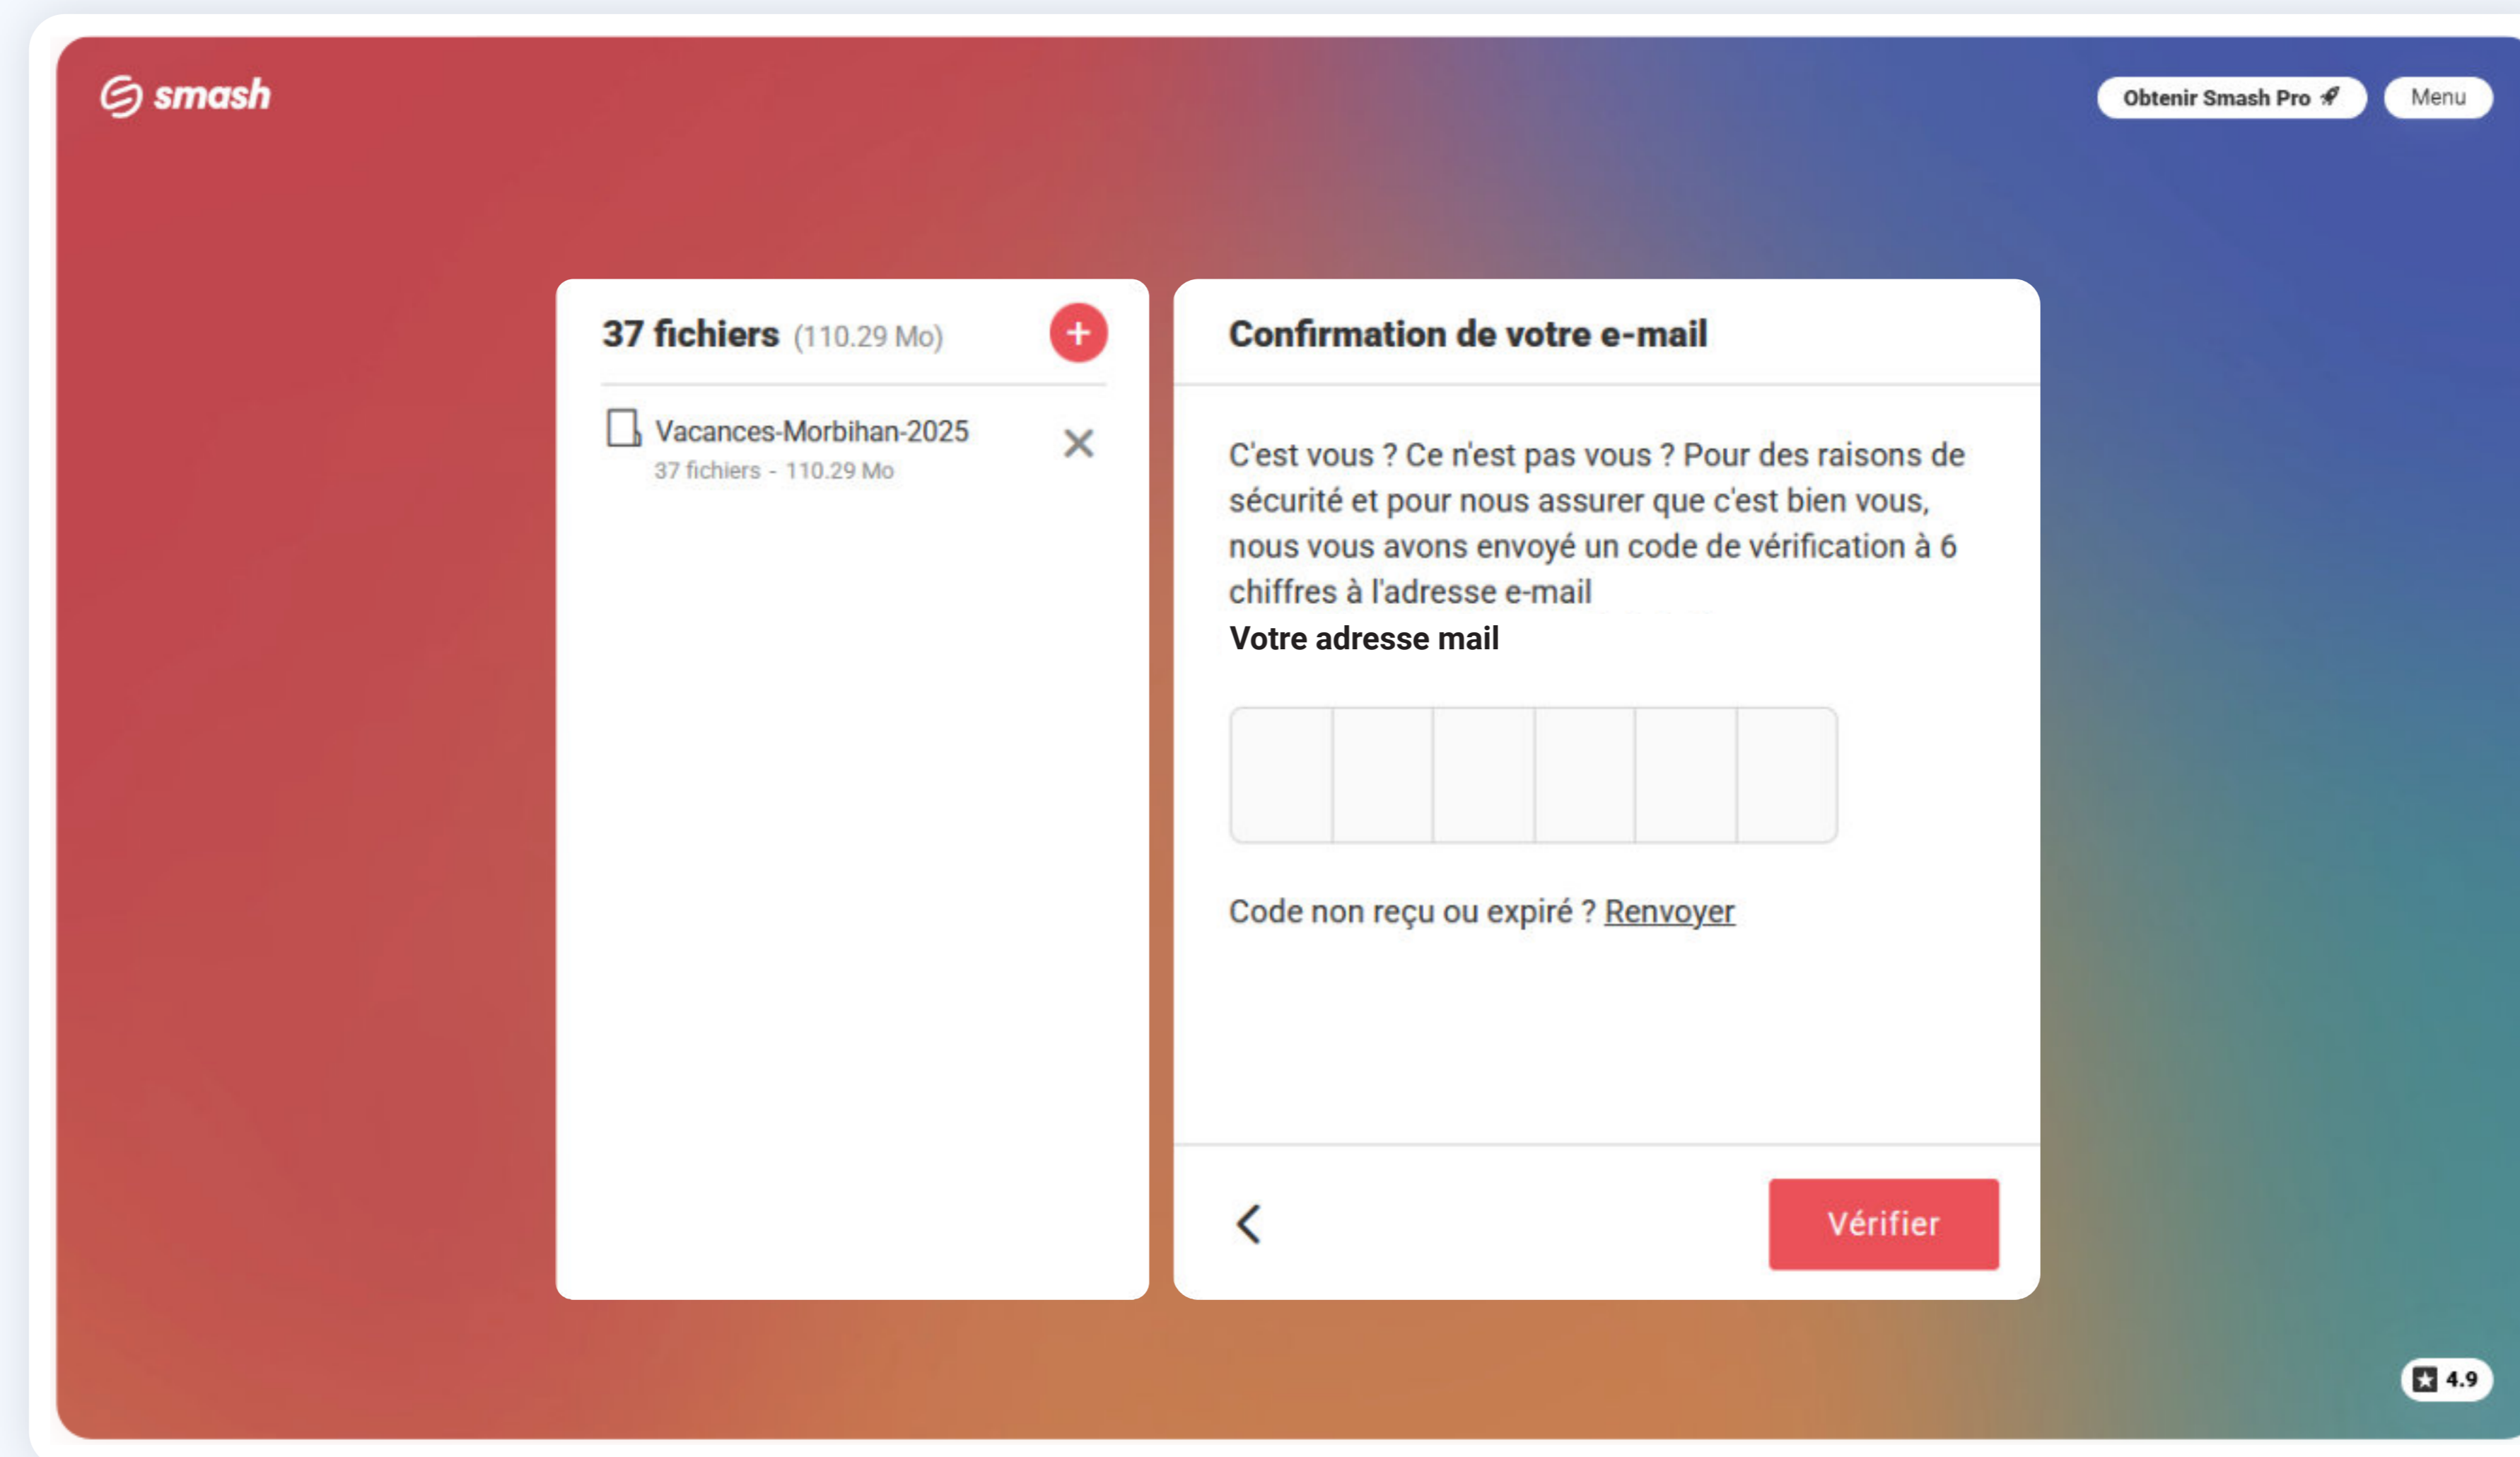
smash

Obtenir Smash Pro

Menu

37 fichiers (110.29 Mo)

+

Vacances-Morbihan-2025
37 fichiers - 110.29 Mo

Confirmation de votre e-mail

C'est vous ? Ce n'est pas vous ? Pour des raisons de sécurité et pour nous assurer que c'est bien vous, nous vous avons envoyé un code de vérification à 6 chiffres à l'adresse e-mail

Votre adresse mail

Code non reçu ou expiré ? Renvoyer

Vérifier

4.9